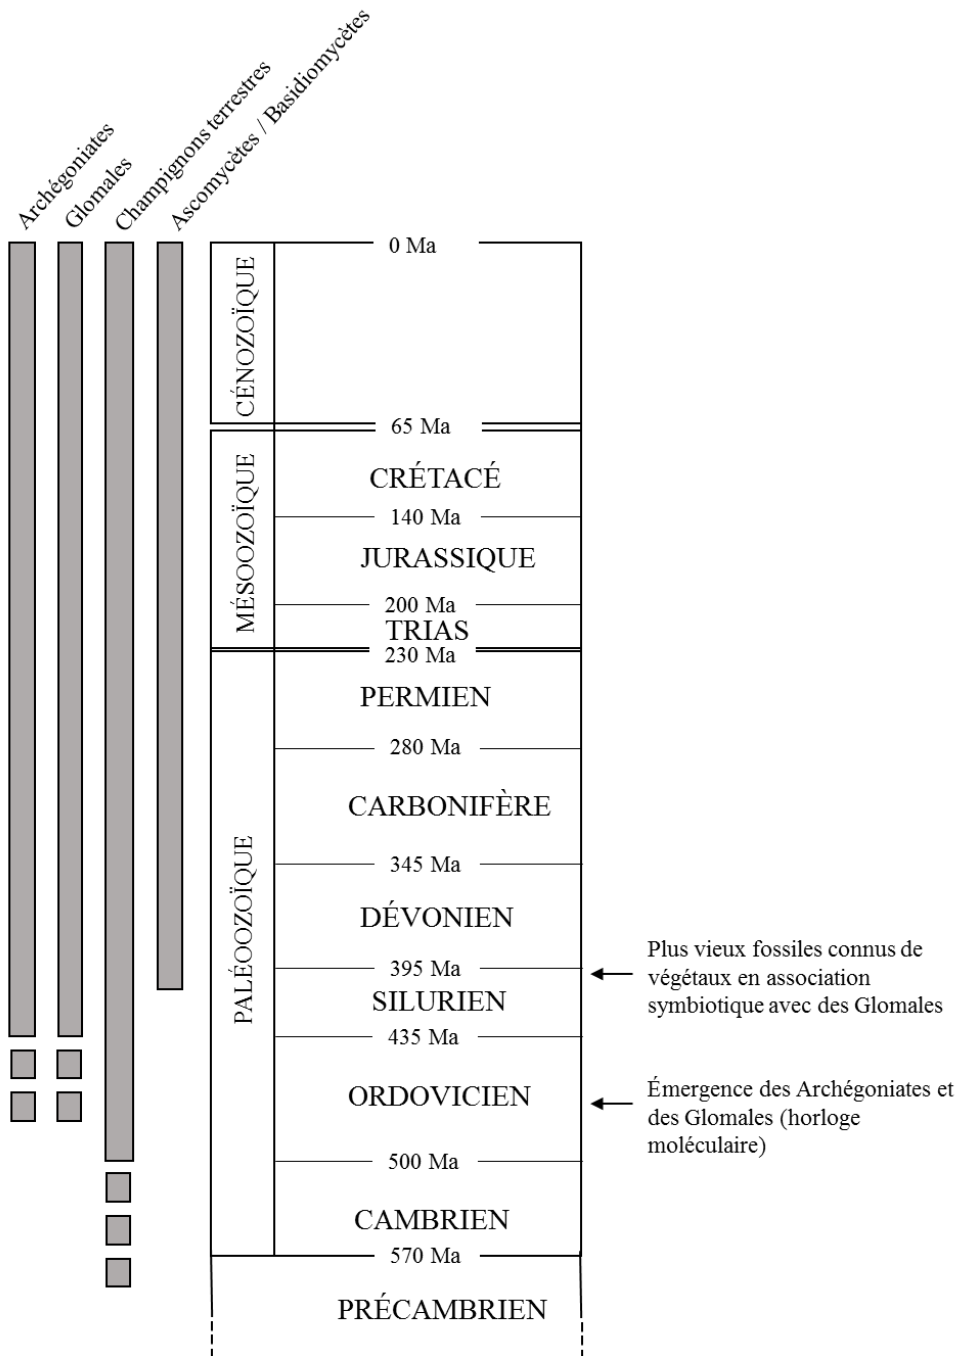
Archégoniates
Glomales
Champignons terrestres
Ascomycètes / Basidiomycètes

CÉNOZOÏQUE
0 Ma
65 Ma
MÉSOOZOÏQUE
CRÉTACÉ
140 Ma
JURASSIQUE
200 Ma
TRIAS
230 Ma
PALÉOOZOÏQUE
PERMIEN
280 Ma
CARBONIFÈRE
345 Ma
DÉVONIEN
395 Ma
SILURIEN
435 Ma
ORDOVICIEN
500 Ma
CAMBRIEN
570 Ma
PRÉCAMBRIEN

Plus vieux fossiles connus de végétaux en association symbiotique avec des Glomales

Émergence des Archégoniates et des Glomales (horloge moléculaire)